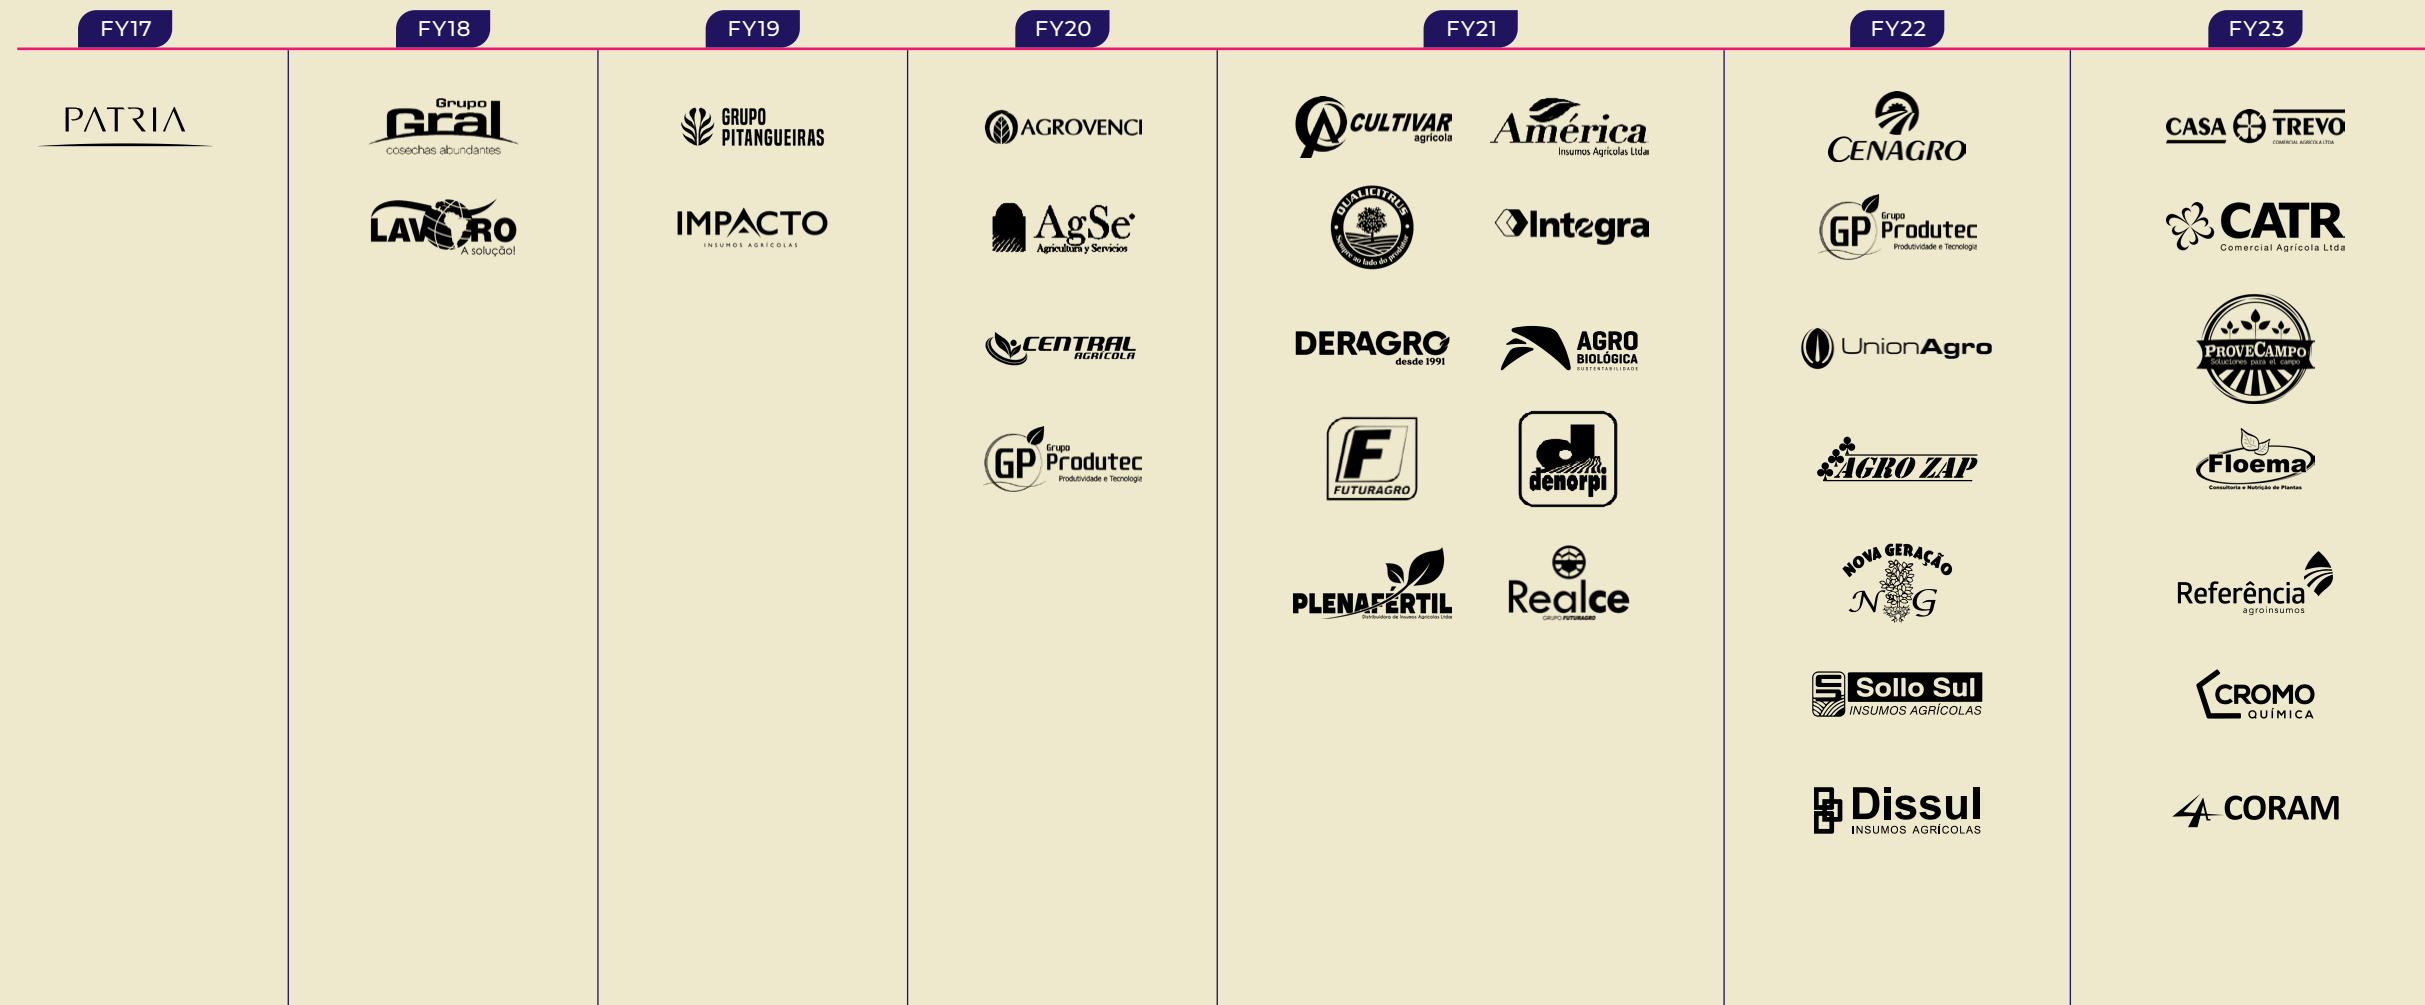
FY17

PATRIA

FY18

Grupo Gral cosechas abundantes

LAVORO A solução!

FY19

GRUPO PITANGUEIRAS

IMPACTO INSUMOS AGRÍCOLAS

FY20

AGROVENCI

AgSe Agricultura y Servicios

CENTRAL AGRICOLA

GP Grupo Produtec Produtividade e Tecnologia

FY21

CULTIVAR agrícola

América Insumos Agrícolas Ltda

QUALICITRUS Sempre ao lado do produtor

Integra

DERAGRO desde 1991

AGRO BIOLÓGICA SUSTENTABILIDADE

FUTURAGRO

denorpi

PLENAFERTIL Distribuidora de Insumos Agrícolas Ltda

Realce GRUPO FUTURAGRO

FY22

CENAGRO

GP Grupo Produtec Produtividade e Tecnologia

UnionAgro

AGRO ZAP

NOVA GERAÇÃO NG

Sollo Sul INSUMOS AGRÍCOLAS

Dissul INSUMOS AGRÍCOLAS

FY23

CASA TREVO COMERCIAL AGRICOLA LTDA

CATR Comercial Agrícola Ltda

PROVECAMPO Soluciones para el campo

Floema Consultoria e Nutrição de Plantas

Referência agroinsumos

CROMO QUÍMICA

CORAM